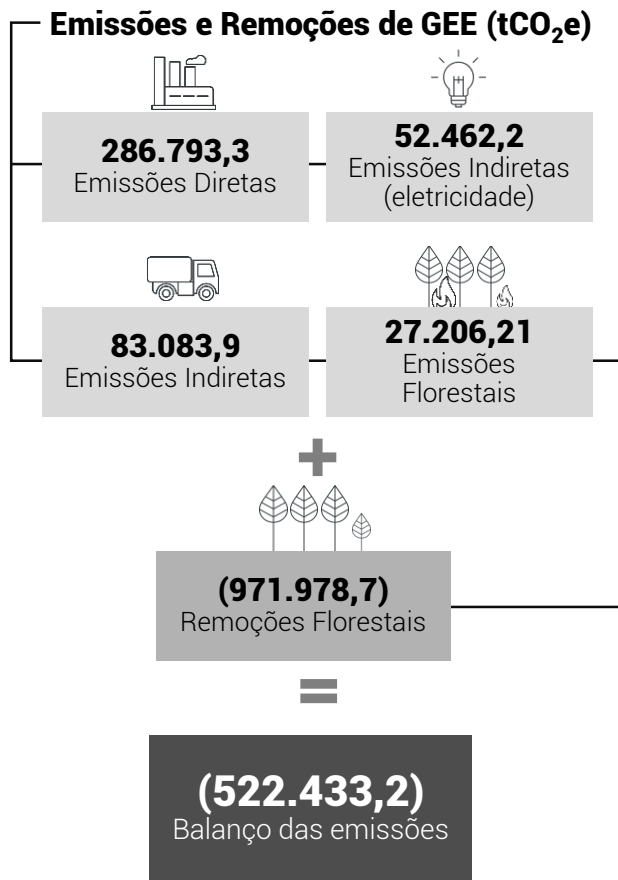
Emissões e Remoções de GEE ($tCO_2e$)

286.793,3
Emissões Diretas

52.462,2
Emissões Indiretas (eletricidade)

83.083,9
Emissões Indiretas

27.206,21
Emissões Florestais

+

(971.978,7)
Remoções Florestais

=

(522.433,2)
Balanço das emissões